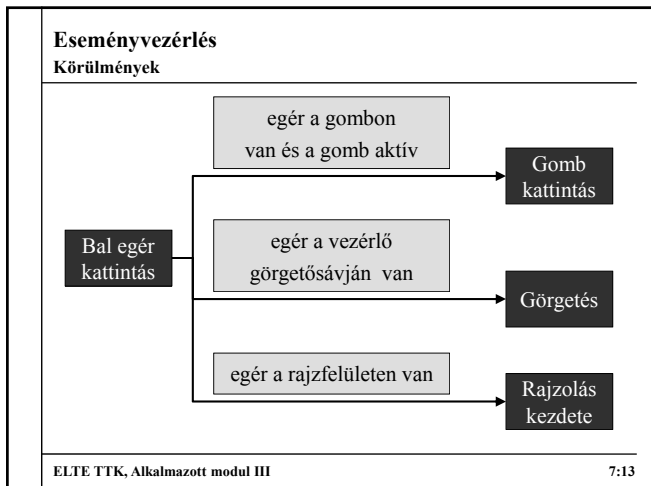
Eseményvezérlés
Körülmények

egér a gombon van és a gomb aktív

Gomb kattintás

Bal egér kattintás

egér a vezérlő görgetősávján van

Görgetés

egér a rajzfelületen van

Rajzolás kezdete

ELTE TTK, Alkalmazott modul III

7:13